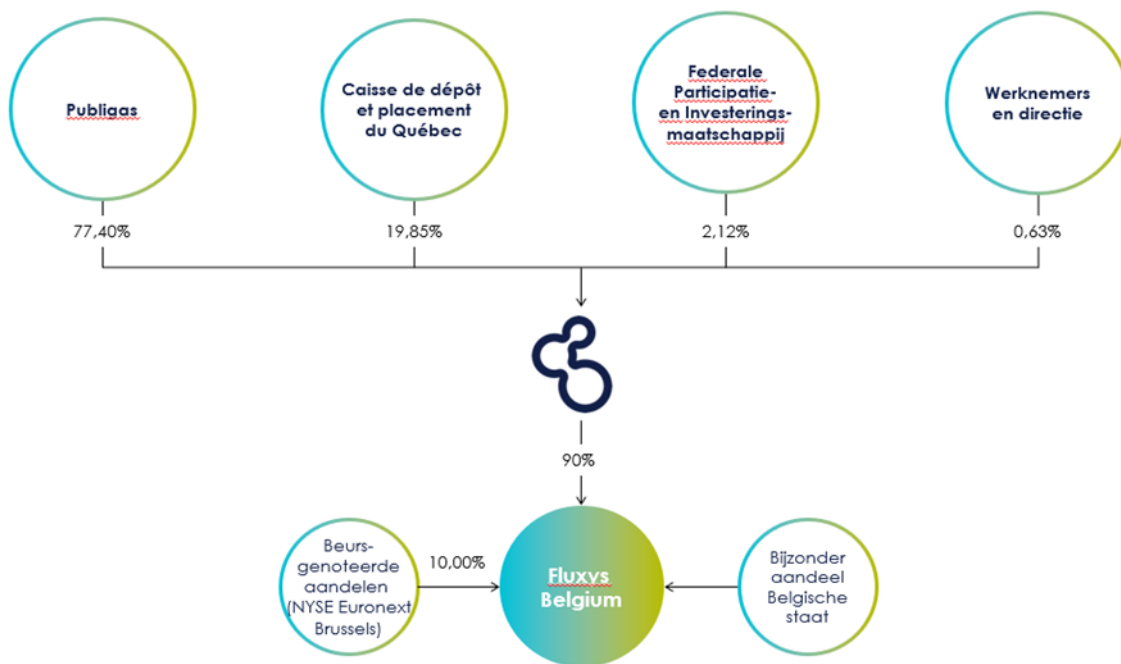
Publigas

Caisse de dépôt et placement du Québec

Federale Participatie- en Investerings- maatschappij

Werknemers en directie

77,40%

19,85%

2,12%

0,63%

90%

Beurs- genoteerde aandelen (NYSE Euronext Brussels)

10,00%

Fluxys Belgium

Bijzonder aandeel Belgische staat